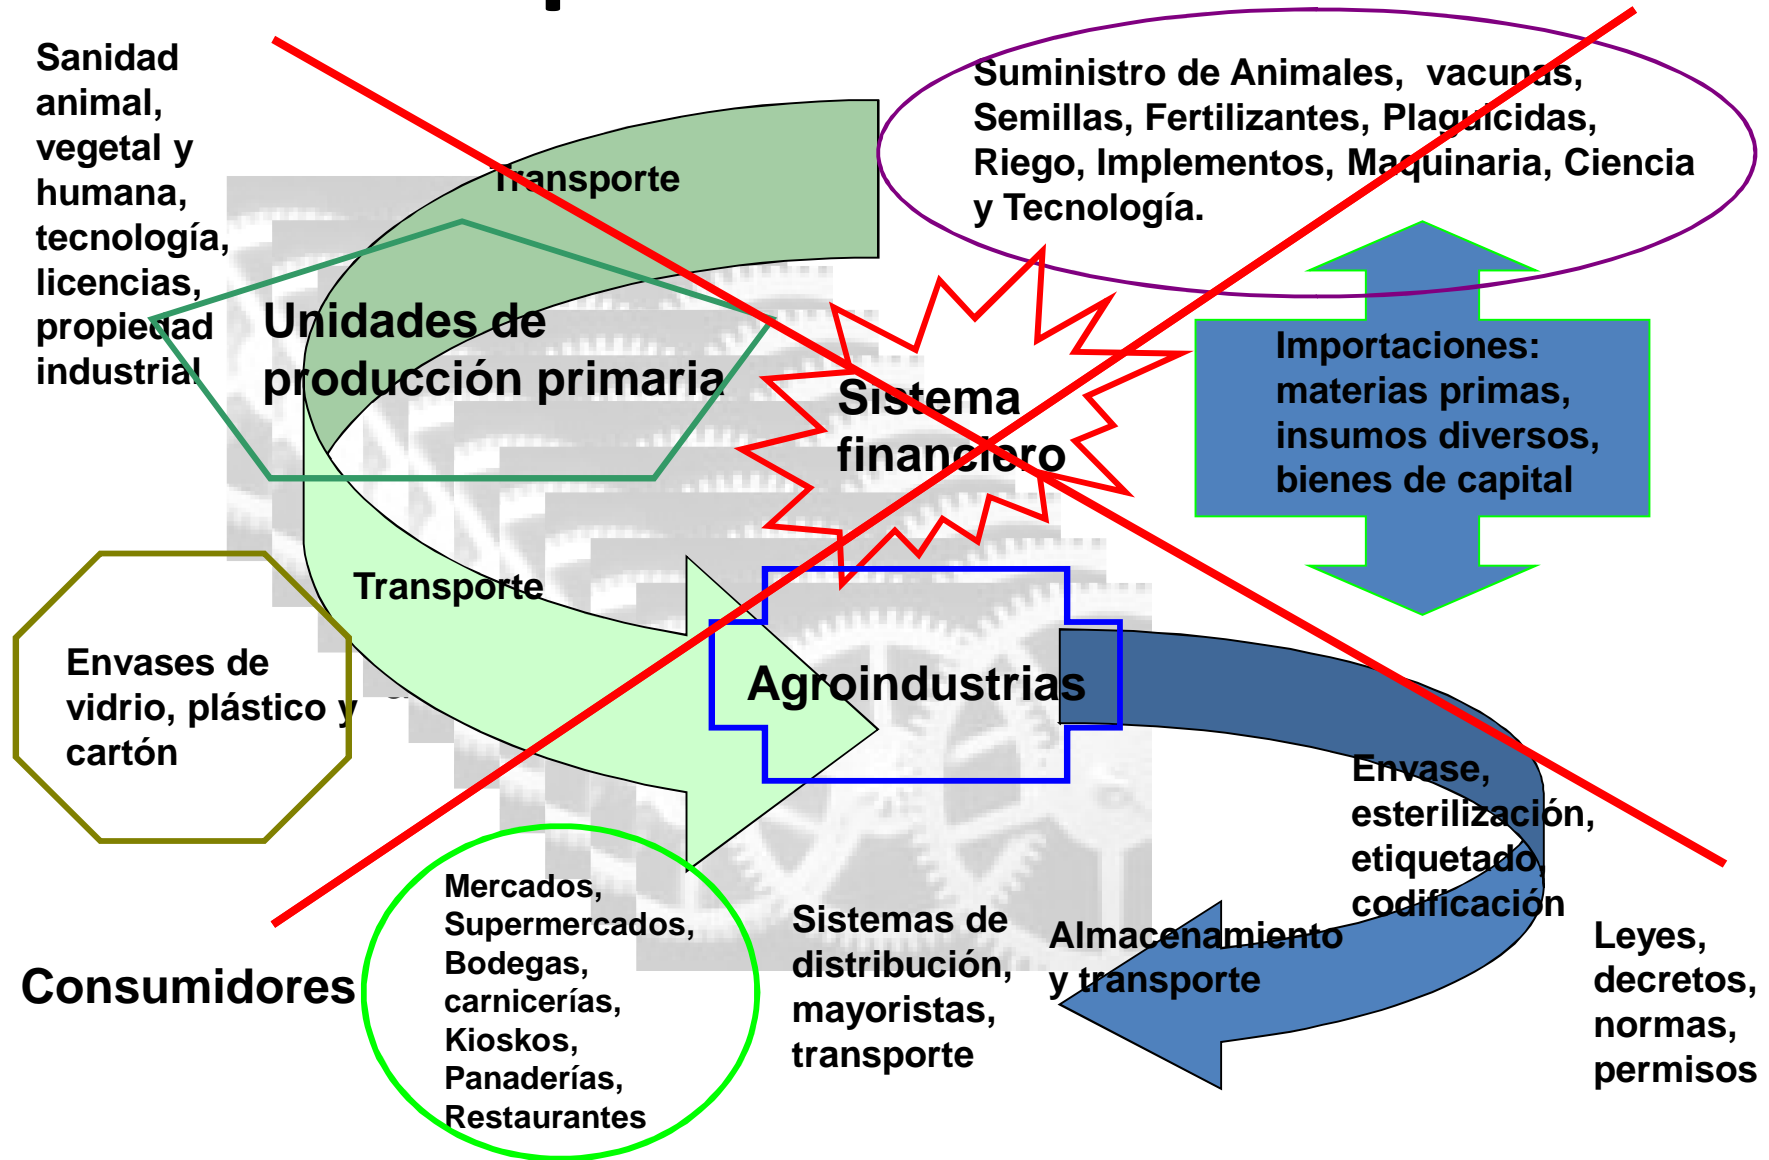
Sanidad animal, vegetal y humana, tecnología, licencias, propiedad industrial

Transporte

Suministro de Animales, vacunas, Semillas, Fertilizantes, Plaguicidas, Riego, Implementos, Maquinaria, Ciencia y Tecnología.

Unidades de producción primaria

Sistema financiero

Importaciones: materias primas, insumos diversos, bienes de capital

Transporte

Envases de vidrio, plástico y cartón

Agroindustrias

Envase, esterilización, etiquetado, codificación

Mercados, Supermercados, Bodegas, carnicerías, Kioskos, Panaderías, Restaurantes

Sistemas de distribución, mayoristas, transporte

Almacenamiento y transporte

Leyes, decretos, normas, permisos

Consumidores